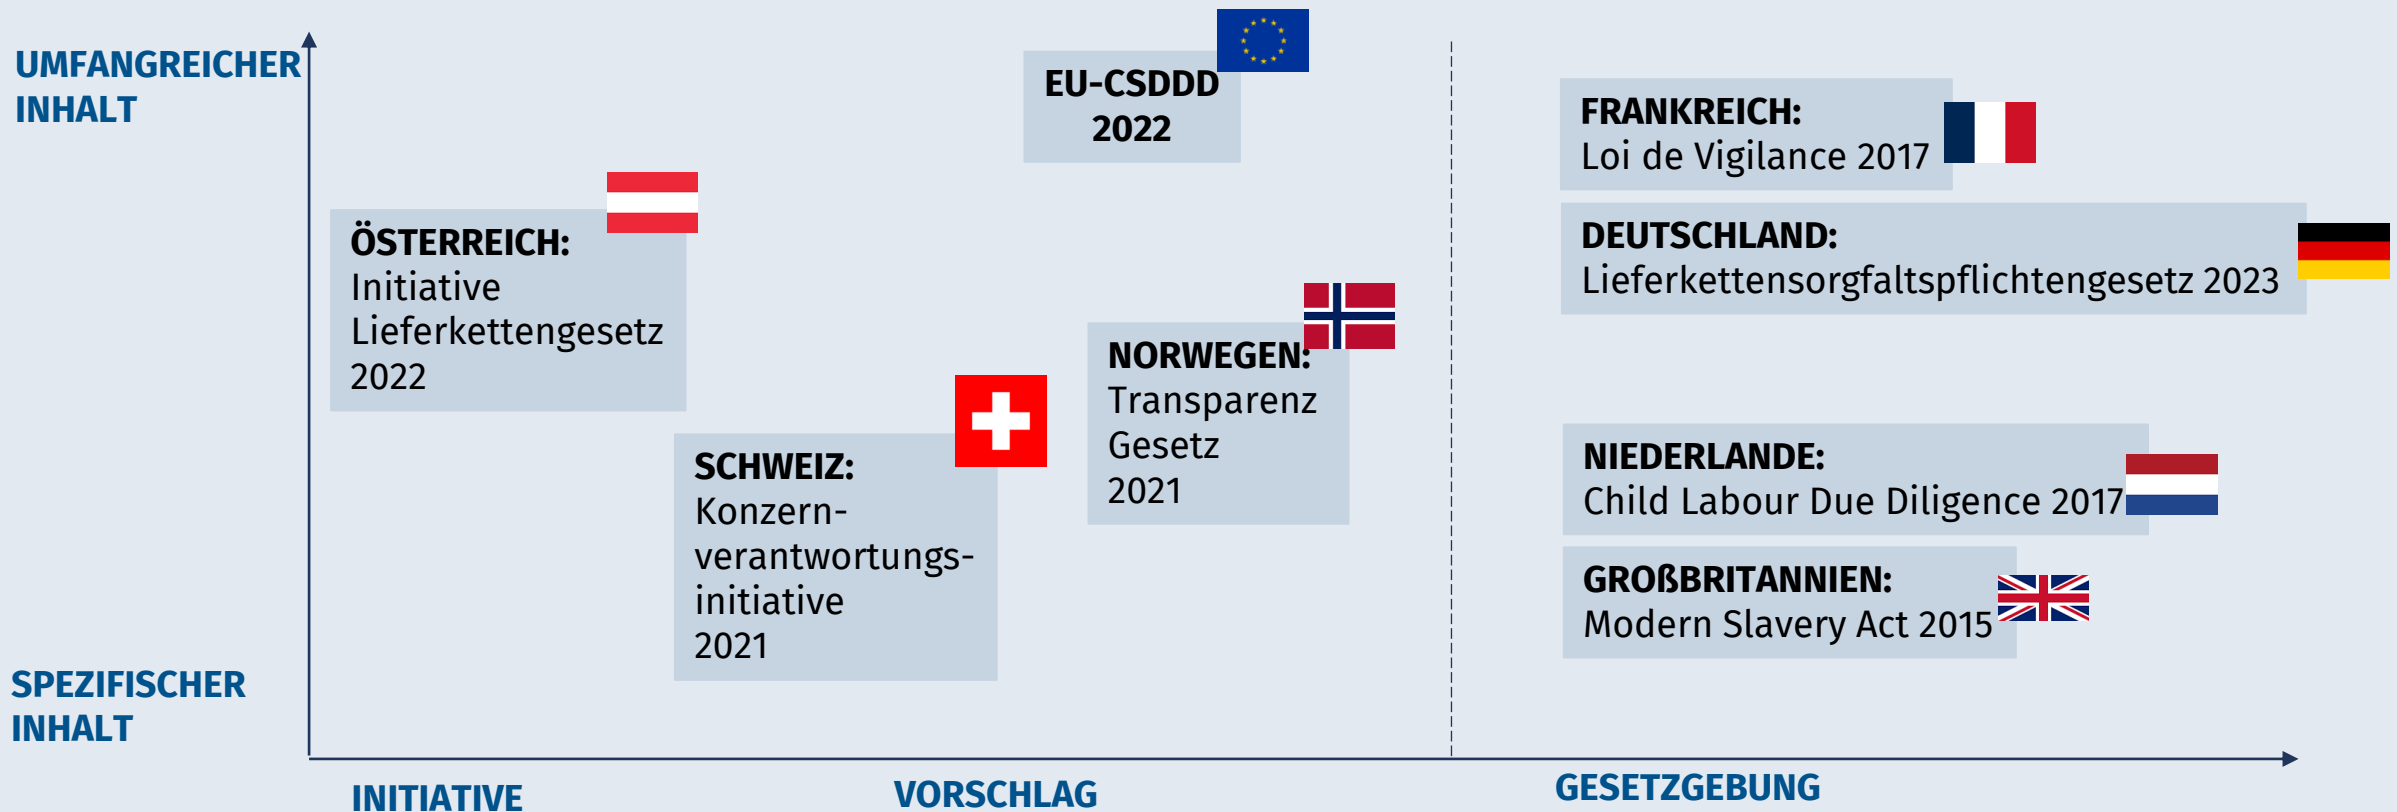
UMFANGREICHER INHALT

SPEZIFISCHER INHALT

EU-CSDDD 2022

ÖSTERREICH:
Initiative Lieferkettengesetz 2022

SCHWEIZ:
Konzernverantwortungsinitiative 2021

NORWEGEN:
Transparenz Gesetz 2021

FRANKREICH:
Loi de Vigilance 2017

DEUTSCHLAND:
Lieferkettensorgfaltspflichtengesetz 2023

NIEDERLANDE:
Child Labour Due Diligence 2017

GROßBRITANNIEN:
Modern Slavery Act 2015

INITIATIVE

VORSCHLAG

GESETZGEBUNG